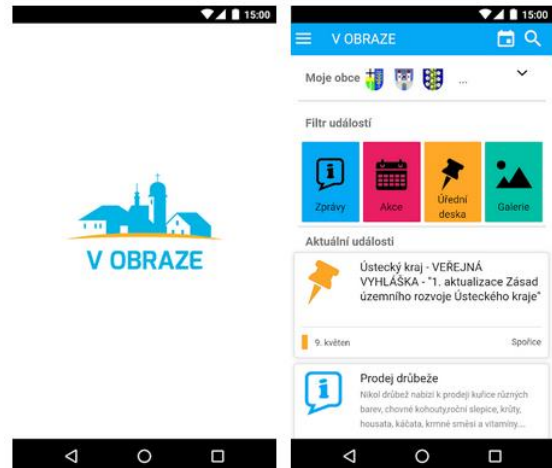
15:00

V OBRAZE

15:00

V OBRAZE

Moje obce ...

Filtr událostí

Zprávy

Akce

Úřední deska

Galerie

Aktuální události

Ústecký kraj - VEŘEJNÁ VYHLÁŠKA - "1. aktualizace Zásad územního rozvoje Ústeckého kraje"

9. květen

Spořice

Prodej drůbeže

Nikol drůbež nabízí k prodeji kuřice různých barev, chovné kohouty,roční slepice, krůty, housata, káčata, krmné směsi a vitamíny...